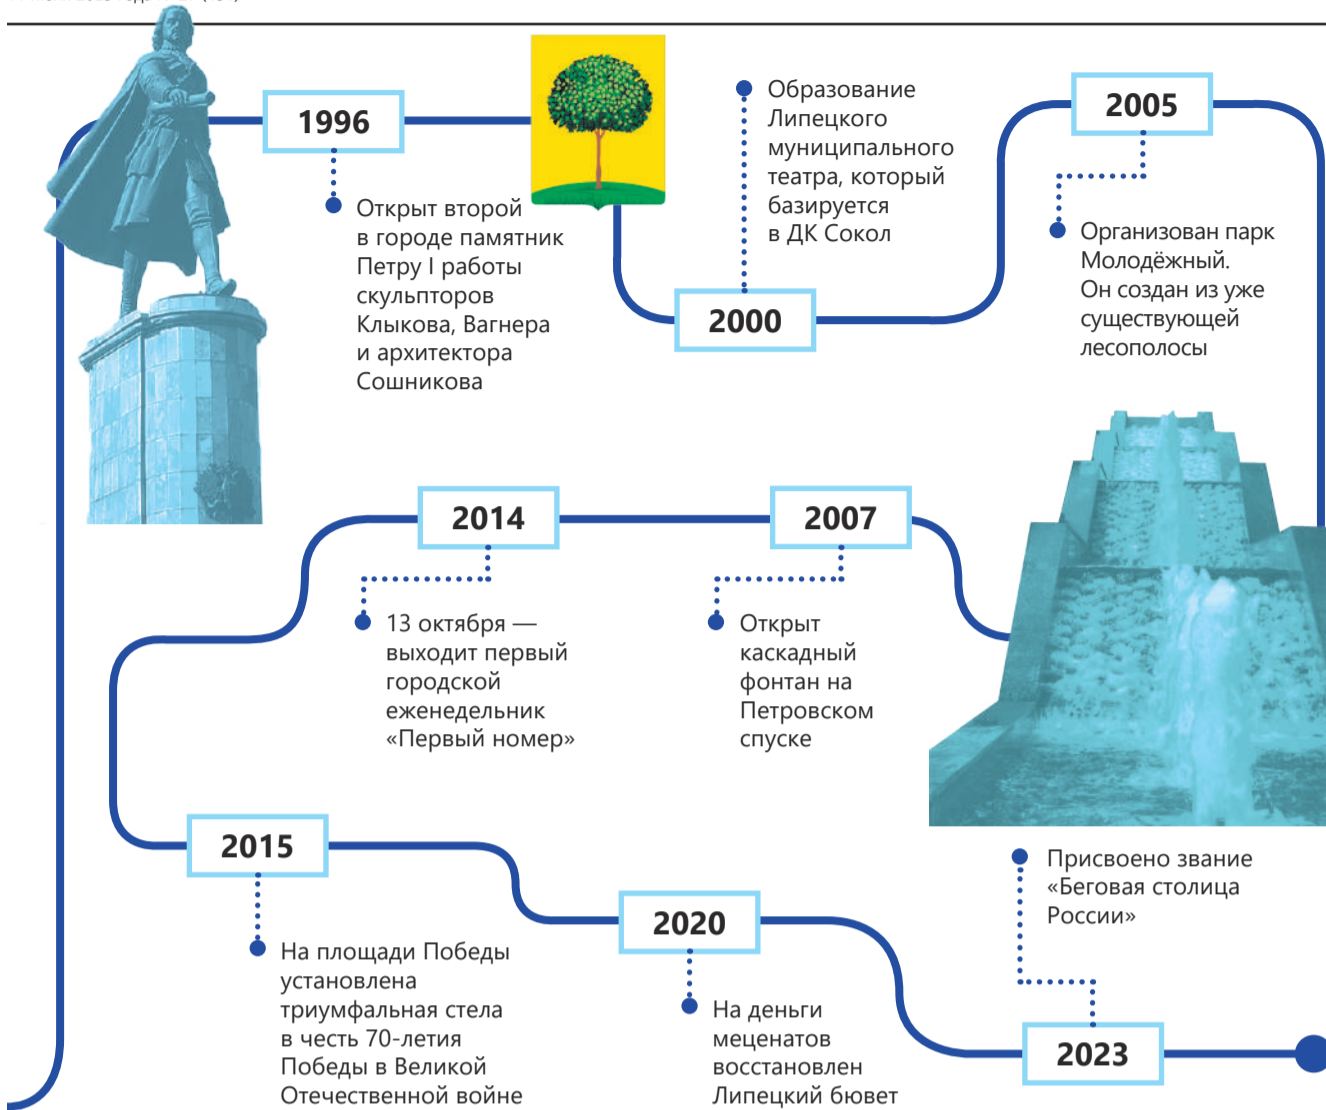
1996

Открыт второй в городе памятник Петру I работы скульпторов Клыкова, Вагнера и архитектора Сошникова

Образование Липецкого муниципального театра, который базируется в ДК Сокол

2000

2005

Организован парк Молодёжный. Он создан из уже существующей лесополосы

2014

13 октября — выходит первый городской еженедельник «Первый номер»

2007

Открыт каскадный фонтан на Петровском спуске

2015

На площади Победы установлена триумфальная стела в честь 70-летия Победы в Великой Отечественной войне

2020

На деньги меценатов восстановлен Липецкий бювет

Присвоено звание «Беговая столица России»

2023